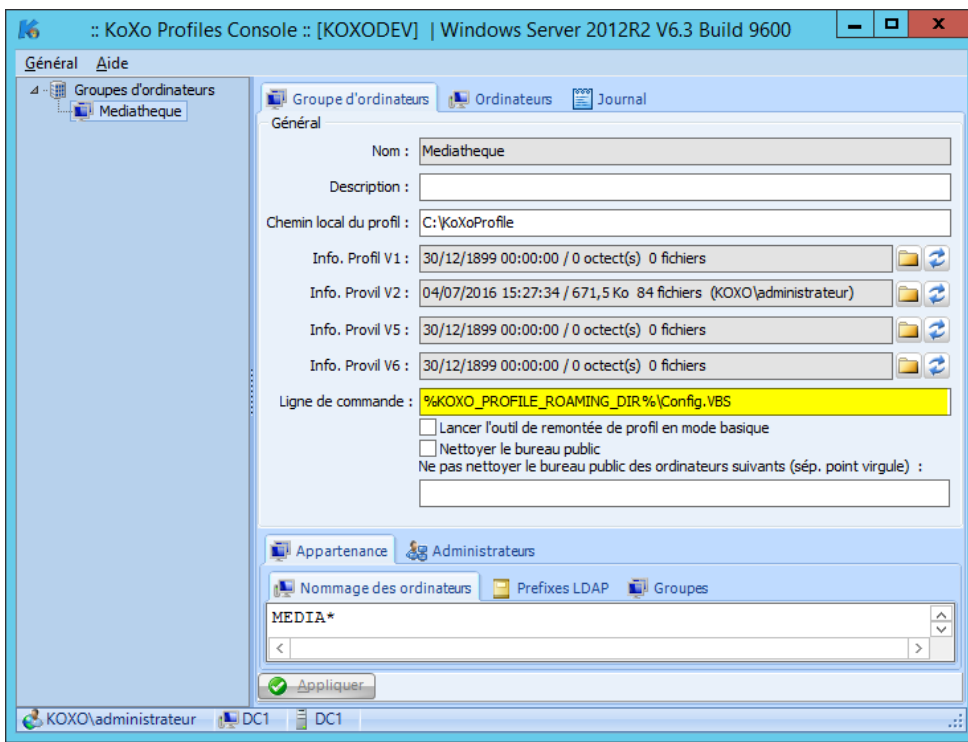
:: KoXo Profiles Console :: [KOXODEV] | Windows Server 2012R2 V6.3 Build 9600

Général Aide

Groupes d'ordinateurs
Mediatheque

Groupe d'ordinateurs | Ordinateurs | Journal

Général

Nom : Mediatheque

Description :

Chemin local du profil : C:\KoXoProfile

Info. Profil V1 : 30/12/1899 00:00:00 / 0 octect(s) 0 fichiers

Info. Provil V2 : 04/07/2016 15:27:34 / 671,5 Ko 84 fichiers (KOXO\administrateur)

Info. Provil V5 : 30/12/1899 00:00:00 / 0 octect(s) 0 fichiers

Info. Provil V6 : 30/12/1899 00:00:00 / 0 octect(s) 0 fichiers

Ligne de commande : %KOXO_PROFILE_ROAMING_DIR%\Config.VBS

Lancer l'outil de remontée de profil en mode basique

Nettoyer le bureau public

Ne pas nettoyer le bureau public des ordinateurs suivants (sép. point virgule) :

Appartenance | Administrateurs

Nommage des ordinateurs | Prefixes LDAP | Groupes

MEDIA*

Appliquer

KOXO\administrateur | DC1 | DC1